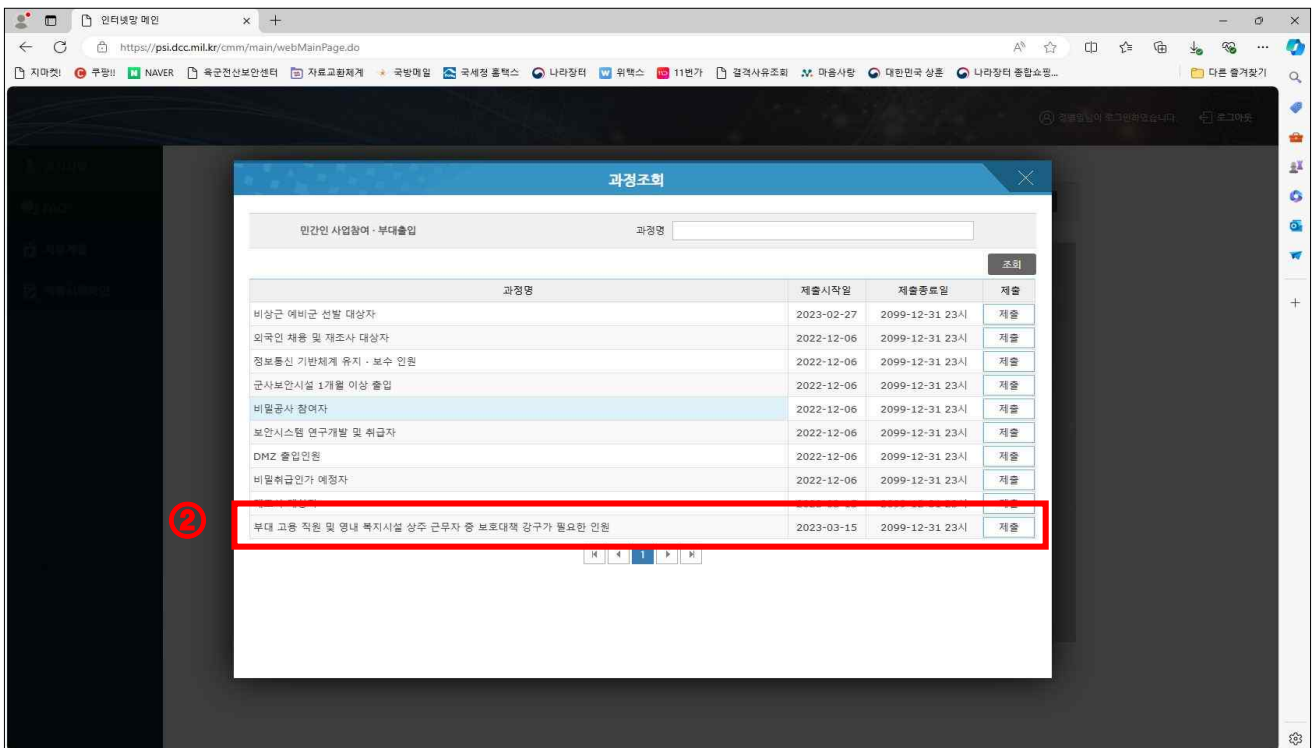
인터넷망 메인

https://psi.dcc.mil.kr/cmm/main/webMainPage.do

지마켓 쿠팡 NAVER 육군전산보안센터 자료교환체계 국방메일 국세청 홈택스 나라장터 위택스 11번가 결격사유조회 마음사랑 대한민국 상훈 나라장터 종합쇼핑... 다른 즐겨찾기

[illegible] 로그아웃

과정조회

민간인 사업참여 - 부대출입 과정명

조회

| 과정명 | 제출시작일 | 제출종료일 | 제출 |
|---|---|---|---|
| 비상근 예비군 선발 대상자 | 2023-02-27 | 2099-12-31 23시 | 제출 |
| 외국인 채용 및 재조사 대상자 | 2022-12-06 | 2099-12-31 23시 | 제출 |
| 정보통신 기반체계 유지 - 보수 인원 | 2022-12-06 | 2099-12-31 23시 | 제출 |
| 군사보안시설 1개월 이상 출입 | 2022-12-06 | 2099-12-31 23시 | 제출 |
| 비밀공사 참여자 | 2022-12-06 | 2099-12-31 23시 | 제출 |
| 보안시스템 연구개발 및 취급자 | 2022-12-06 | 2099-12-31 23시 | 제출 |
| DMZ 출입인원 | 2022-12-06 | 2099-12-31 23시 | 제출 |
| 비밀취급인가 예정자 | 2022-12-06 | 2099-12-31 23시 | 제출 |
| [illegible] | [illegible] | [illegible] | 제출 |
| 부대 고용 직원 및 영내 복지시설 상주 근무자 중 보호대책 강구가 필요한 인원 | 2023-03-15 | 2099-12-31 23시 | 제출 |

②

1